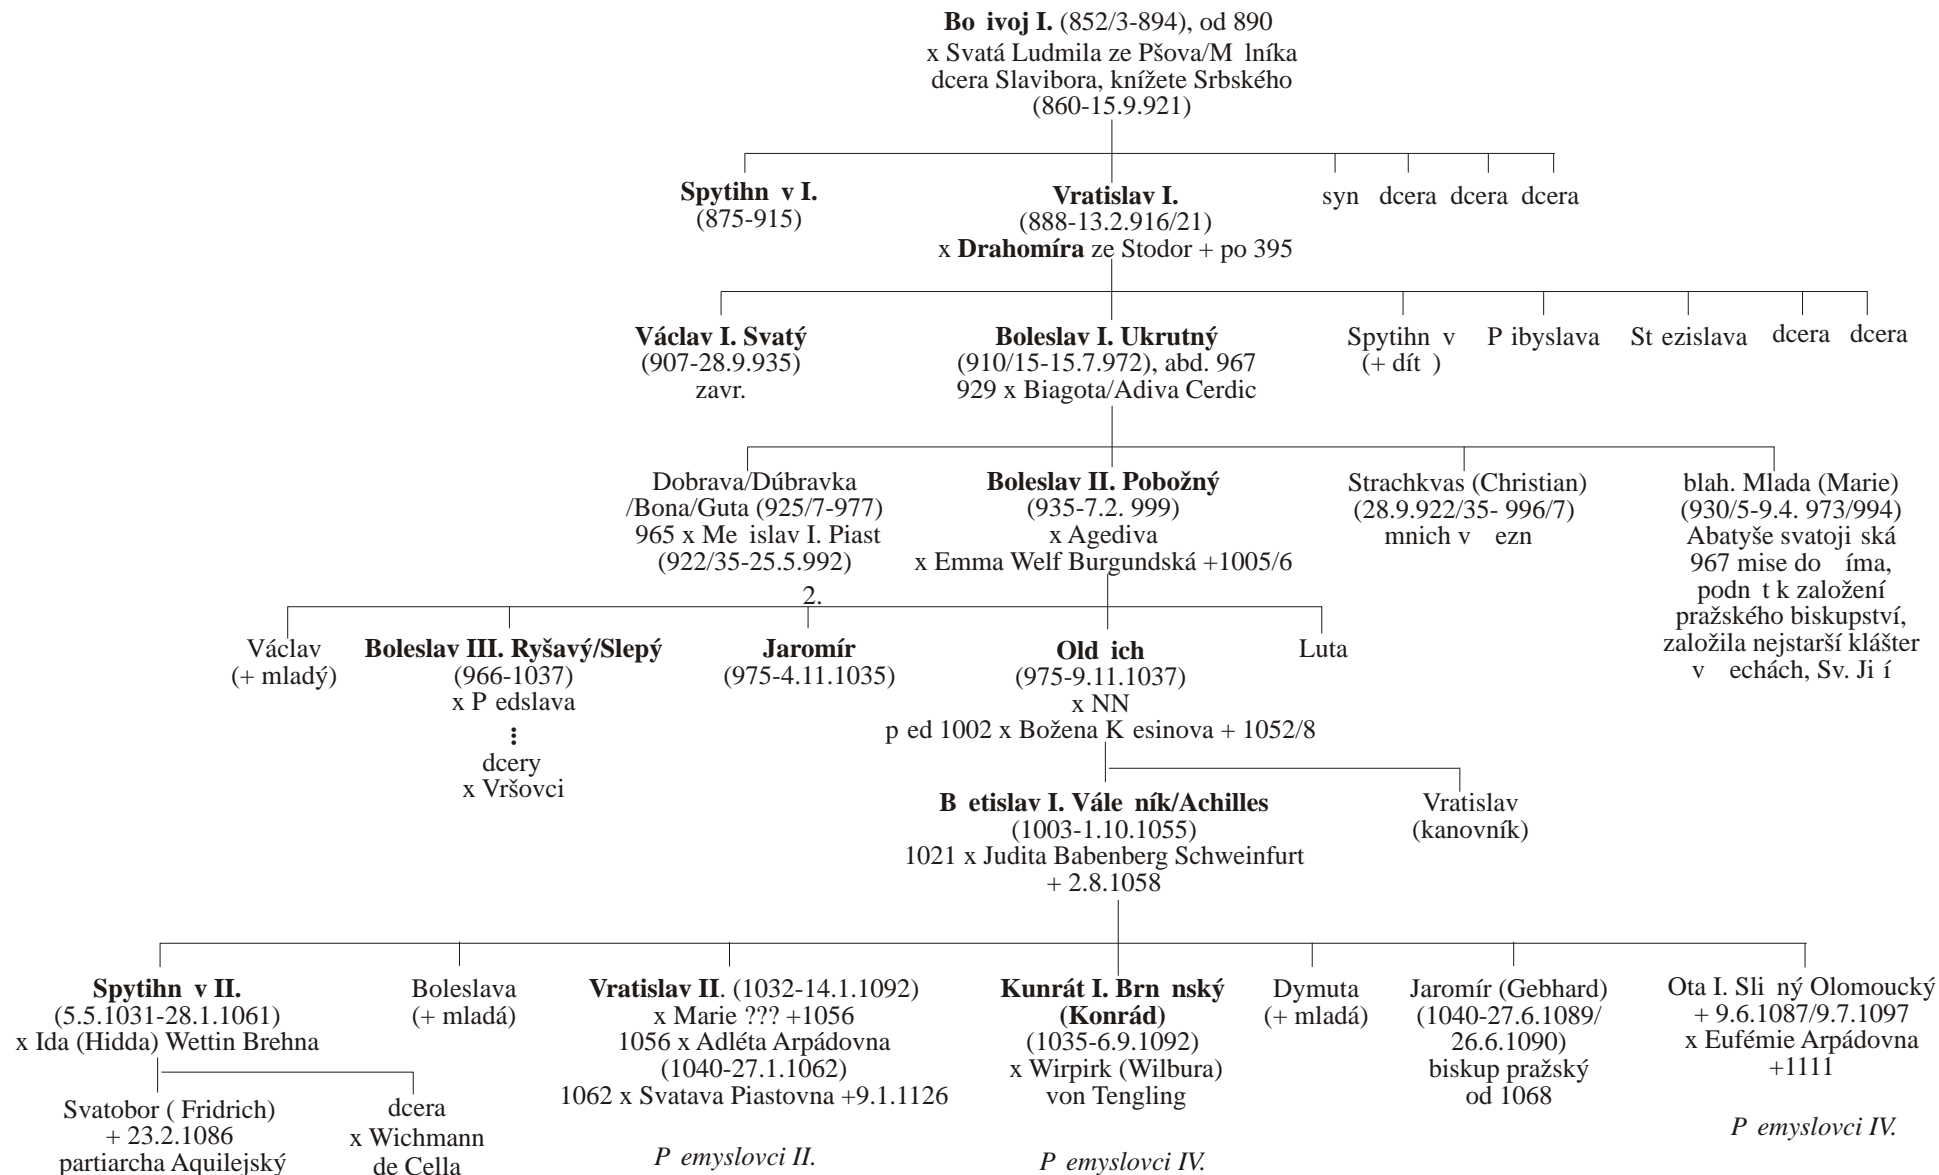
**Bo ivoj I.** (852/3-894), od 890
x Svatá Ludmila ze Pšova/M lníka
dcera Slavibora, knížete Srbského
(860-15.9.921)

**Spytihn v I.**
(875-915)

**Vratislav I.**
(888-13.2.916/21)
x **Drahomíra** ze Stodor + po 395

syn dcera dcera dcera

**Václav I. Svatý**
(907-28.9.935)
zavr.

**Boleslav I. Ukrutný**
(910/15-15.7.972), abd. 967
929 x Biagota/Adiva Cerdic

Spytihn v
(+ dít )

P ibyslava

St ezislava

dcera dcera

Dobrava/Dúbravka
/Bona/Guta (925/7-977)
965 x Me islav I. Piast
(922/35-25.5.992)

**Boleslav II. Pobožný**
(935-7.2. 999)
x Agediva
x Emma Welf Burgundská +1005/6

Strachkvas (Christian)
(28.9.922/35- 996/7)
mnich v ezn

blah. Mlada (Marie)
(930/5-9.4. 973/994)
Abatyše svatoji ská
967 mise do íma,
podn t k založení
pražského biskupství,
založila nejstarší klášter
v echách, Sv. Ji í

2.

Václav
(+ mladý)

**Boleslav III. Ryšavý/Slepý**
(966-1037)
x P edslava
⋮
dcery
x Vršovci

**Jaromír**
(975-4.11.1035)

**Old ich**
(975-9.11.1037)
x NN
p ed 1002 x Božena K esinova + 1052/8

Luta

**B etislav I. Vále ník/Achilles**
(1003-1.10.1055)
1021 x Judita Babenberg Schweinfurt
+ 2.8.1058

Vratislav
(kanovník)

**Spytihn v II.**
(5.5.1031-28.1.1061)
x Ida (Hidda) Wettin Brehna

Boleslava
(+ mladá)

**Vratislav II**. (1032-14.1.1092)
x Marie ??? +1056
1056 x Adléta Arpádovna
(1040-27.1.1062)
1062 x Svatava Piastovna +9.1.1126

*P emyslovci II.*

**Kunrát I. Brn nský**
**(Konrád)**
(1035-6.9.1092)
x Wirpirk (Wilbura)
von Tengling

*P emyslovci IV.*

Dymuta
(+ mladá)

Jaromír (Gebhard)
(1040-27.6.1089/
26.6.1090)
biskup pražský
od 1068

Ota I. Sli ný Olomoucký
+ 9.6.1087/9.7.1097
x Eufémie Arpádovna
+1111

*P emyslovci IV.*

Svatobor ( Fridrich)
+ 23.2.1086
partiarcha Aquilejský

dcera
x Wichmann
de Cella